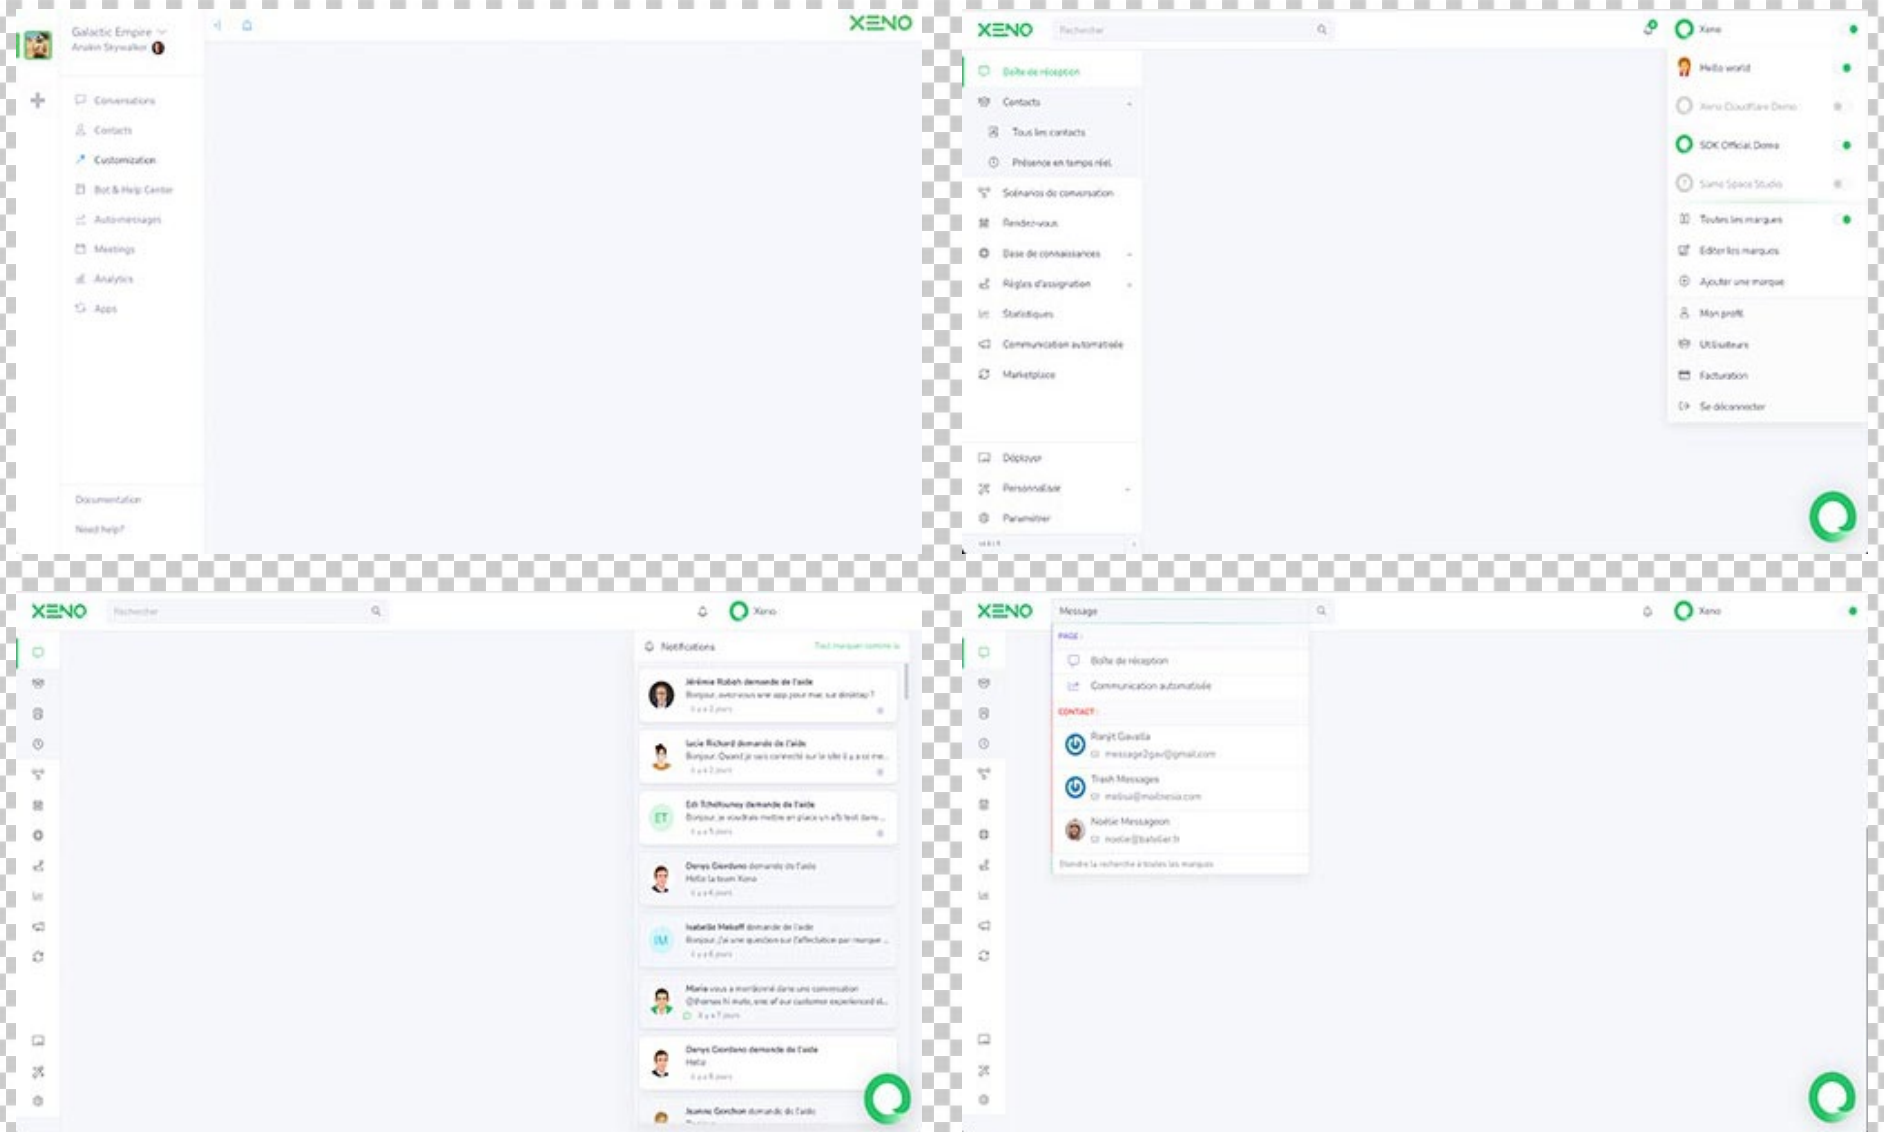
Galactic Empire
Anakin Skywalker

XENO

Conversations
Contacts
Customization
Bot & Help Center
Automessages
Meetings
Analytics
Apps

Documentation
Need help?

XENO
Rechercher

Xeno

Boîte de réception
Contacts
Tous les contacts
Présence en temps réel
Scénarios de conversation
Rendez-vous
Base de connaissances
Règles d'assignation
Statistiques
Communication automatisée
Marketplace

Déployer
Personnaliser
Paramétrer

Hello world
Xeno Cloudflare Demo
SDK Official Demo
Same Space Studio
Toutes les marques
Editer les marques
Ajouter une marque
Mon profil
Utilisateurs
Facturation
Se déconnecter

XENO
Rechercher

Xeno

Notifications
Tout marquer comme lu

Jérémie Robah demande de l'aide
Bonjour, avez-vous une app pour mac ou desktop ?
Il y a 3 jours

Lucie Richard demande de l'aide
Bonjour. Quand je suis connecté sur le site il y a un me...
Il y a 3 jours

Edi Tchelitouney demande de l'aide
Bonjour, je voudrais mettre en place un a/b test dans ...
Il y a 5 jours

Denys Giordano demande de l'aide
Hello la team Xeno
Il y a 6 jours

Isabelle Makoff demande de l'aide
Bonjour, j'ai une question sur l'affectation par marque ...
Il y a 6 jours

Maria vous a mentionné dans une conversation
@thomas hi mate, one of our customer experienced st...
Il y a 7 jours

Denys Giordano demande de l'aide
Hello
Il y a 8 jours

Jeanne Gonchon demande de l'aide

XENO
Message

Xeno

PAGE :
Boîte de réception
Communication automatisée
CONTACT :
Ranjit Gavalla
message2gav@gmail.com
Trash Messages
melissa@mailnesia.com
Noélie Messageon
noelie@batelier.fr
Etendre la recherche à toutes les marques